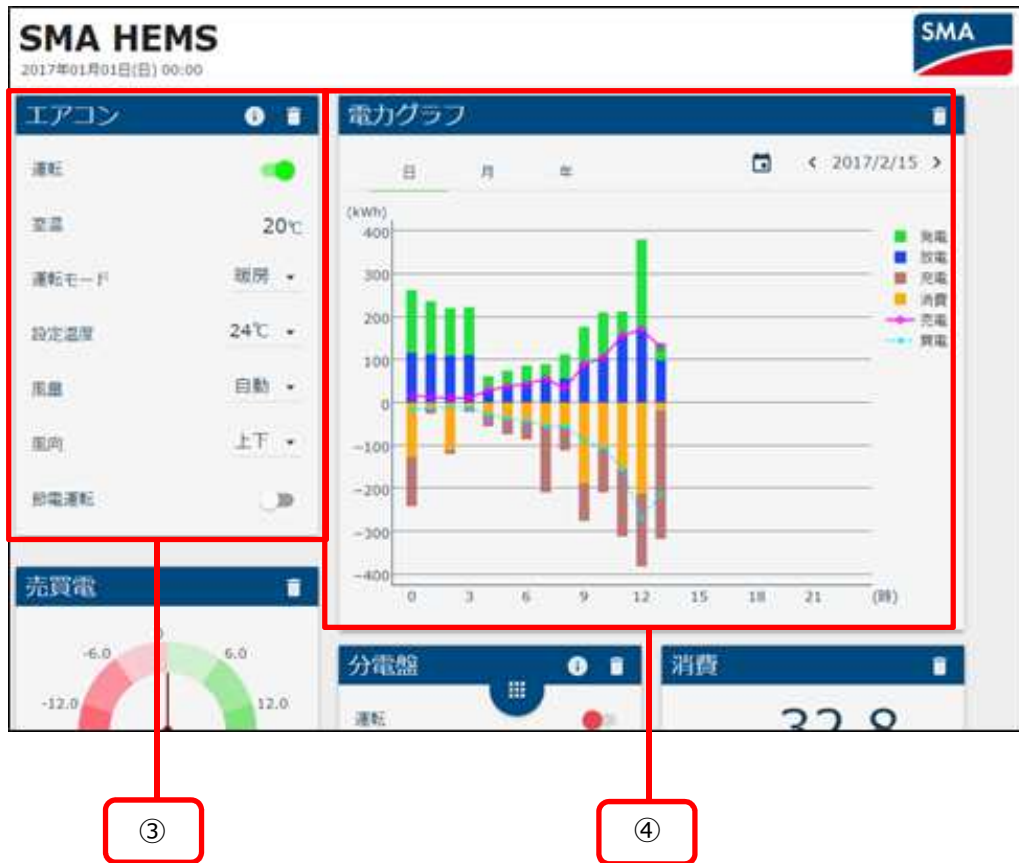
SMA HEMS
2017年01月01日(日) 00:00

SMA

エアコン

運転

室温 20℃

運転モード 暖房

設定温度 24℃

風量 自動

風向 上下

節電運転

売買電

-6.0 0 6.0

-12.0 12.0

電力グラフ

日 月 年

2017/2/15

(kWh)

400
300
200
100
0
-100
-200
-300
-400

0 3 6 9 12 15 18 21 (時)

発電
放電
充電
消費
売電
買電

分電盤

運転

消費

32.8

③

④